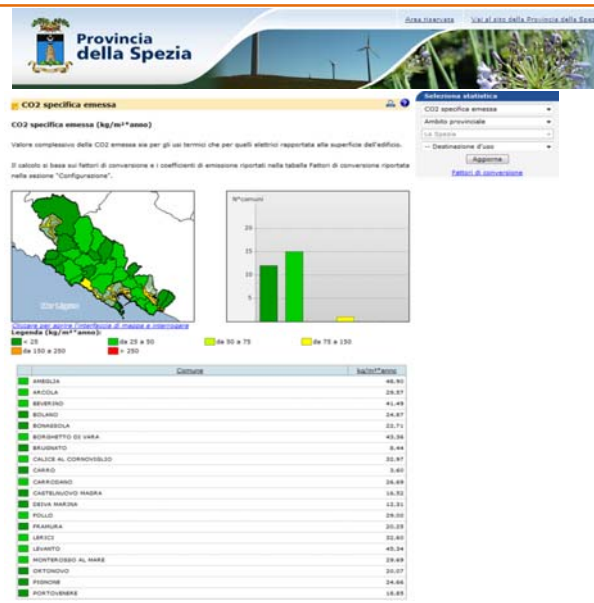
Provincia della Spezia

Area riservata   Vai al sito della Provincia della Spezia

CO2 specifica emessa

CO2 specifica emessa (kg/m²*anno)

Valore complessivo della CO2 emessa sia per gli usi termici che per quelli elettrici rapportata alla superficie dell'edificio.

Il calcolo si basa sui fattori di conversione e i coefficienti di emissione riportati nella tabella Fattori di conversione riportata nella sezione "Configurazione".

Seleziona statistica
CO2 specifica emessa
Ambito provinciale
La Spezia
-- Destinazione d'uso
Aggiorna
Fattori di conversione

N°comuni
25
20
15
10
5

Cliccare per aprire l'interfaccia di mappa e interrogare
Legenda (kg/m²*anno):
< 25
da 25 a 50
da 50 a 75
da 75 a 150
da 150 a 250
> 250

| Comune | kg/m²*anno |
|---|---|
| AMEGLIA | 48.93 |
| ARCOLA | 29.57 |
| BEVERINO | 41.49 |
| BOLANO | 24.87 |
| BONASSOLA | 22.71 |
| BORGHETTO DI VARA | 43.36 |
| BRUGNATO | 8.44 |
| CALICE AL CORNOVIGLIO | 32.97 |
| CARRO | 3.60 |
| CARRODANO | 26.69 |
| CASTELNUOVO MAGRA | 16.32 |
| DEIVA MARINA | 12.31 |
| FOLLO | 29.00 |
| FRAMURA | 20.29 |
| LERICI | 32.60 |
| LEVANTO | 40.34 |
| MONTEROSSO AL MARE | 29.69 |
| ORTONOVO | 20.07 |
| PIGNONE | 24.66 |
| PORTOVENERE | 18.83 |